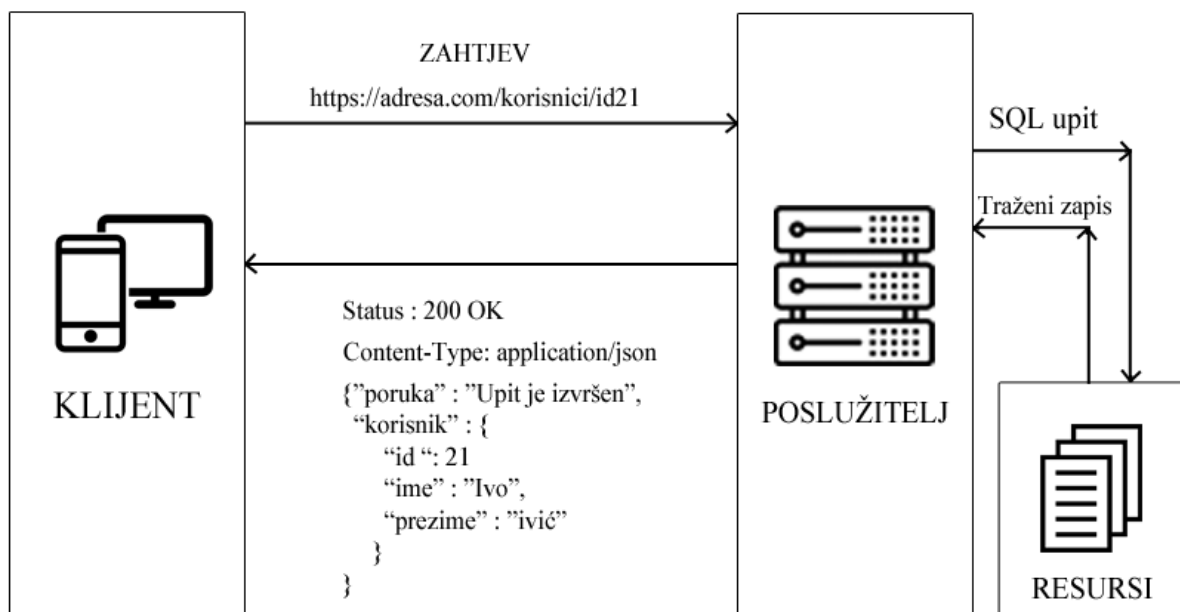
ZAHTJEV
https://adresa.com/korisnici/id21

SQL upit

Traženi zapis

KLIJENT

POSLUŽITELJ

RESURSI

Status : 200 OK
Content-Type: application/json
{”poruka” : ”Upit je izvršen”,
“korisnik” : {
“id “: 21
“ime” : ”Ivo”,
“prezime” : ”ivić”
}
}